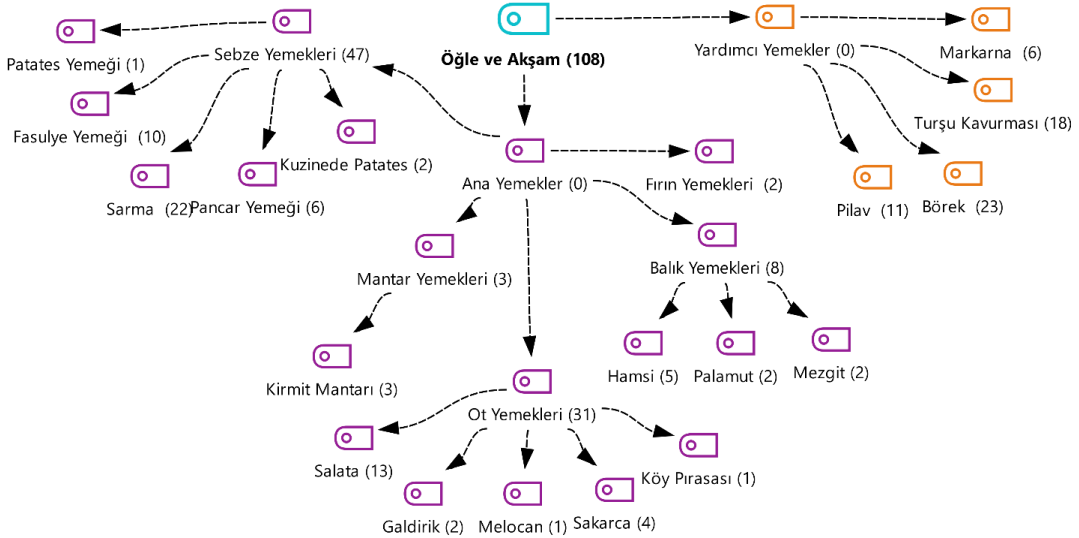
Öğle ve Akşam (108)

Sebze Yemekleri (47)
Patates Yemeği (1)
Fasulye Yemeği (10)
Sarma (22)
Pancar Yemeği (6)
Kuzinede Patates (2)

Ana Yemekler (0)
Fırın Yemekleri (2)
Mantar Yemekleri (3)
Kirmit Mantarı (3)
Balık Yemekleri (8)
Hamsi (5)
Palamut (2)
Mezgit (2)
Ot Yemekleri (31)
Salata (13)
Galdirik (2)
Melocan (1)
Sakarca (4)
Köy Pırasası (1)

Yardımcı Yemekler (0)
Markarna (6)
Turşu Kavurması (18)
Pilav (11)
Börek (23)